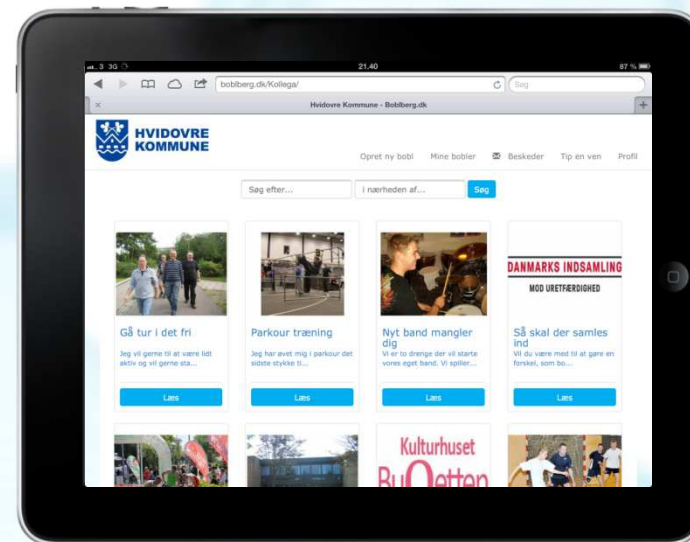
3 3G 21.40 87 %

boblberg.dk/Kollega/

Søg

Hvidovre Kommune - Boblberg.dk

HVIDOVRE KOMMUNE

Opret ny bobl Mine bobler Beskeder Tip en ven Profil

Søg efter... i nærheden af... Søg

Gå tur i det fri
Jeg vil gerne til at være lidt aktiv og vil gerne sta...
Læs

Parkour træning
Jeg har øvet mig i parkour det sidste stykke ti...
Læs

Nyt band mangler dig
Vi er to drenge der vil starte vores eget band. Vi spiller...
Læs

DANMARKS INDSAMLING
MOD URETFÆRDIGHED
Så skal der samles ind
Vil du være med til at gøre en forskel, som bo...
Læs

Kulturhuset
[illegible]